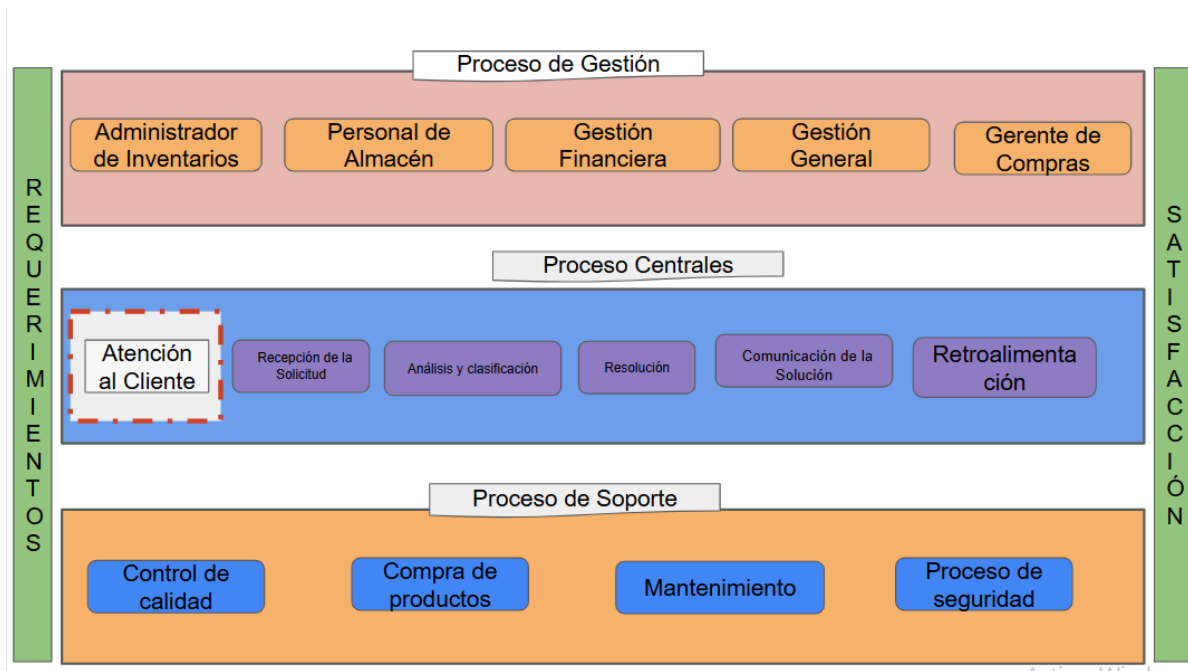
REQUERIMIENTOS

Proceso de Gestión

Administrador de Inventarios

Personal de Almacén

Gestión Financiera

Gestión General

Gerente de Compras

Proceso Centrales

Atención al Cliente

Recepción de la Solicitud

Análisis y clasificación

Resolución

Comunicación de la Solución

Retroalimentación

Proceso de Soporte

Control de calidad

Compra de productos

Mantenimiento

Proceso de seguridad

SATISFACCIÓN

Activar Wi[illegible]